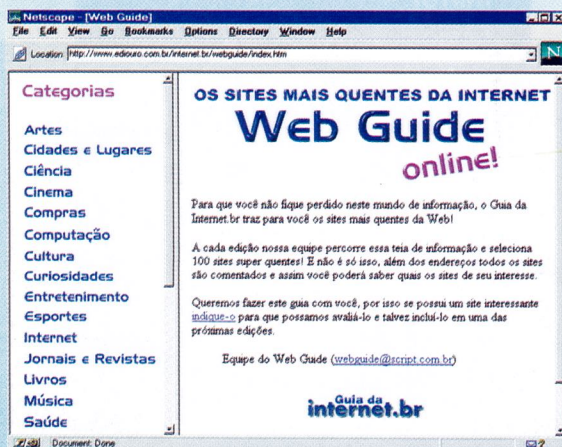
Netscape - [Web Guide]
File Edit View Go Bookmarks Options Directory Window Help
Location: http://www.ediouro.com.br/internet.br/webguide/index.htm
N

Categorias

Artes
Cidades e Lugares
Ciência
Cinema
Compras
Computação
Cultura
Curiosidades
Entretenimento
Esportes
Internet
Jornais e Revistas
Livros
Música
Saúde

OS SITES MAIS QUENTES DA INTERNET
Web Guide
online!

Para que você não fique perdido neste mundo de informação, o Guia da Internet.br traz para você os sites mais quentes da Web!

A cada edição nossa equipe percorre essa teia de informação e seleciona 100 sites super quentes! E não é só isso, além dos endereços todos os sites são comentados e assim você poderá saber quais os sites de seu interesse.

Queremos fazer este guia com você, por isso se possui um site interessante indique-o para que possamos avaliá-lo e talvez incluí-lo em uma das próximas edições.

Equipe do Web Guide (webguide@script.com.br)

Guia da internet.br

Document: Done